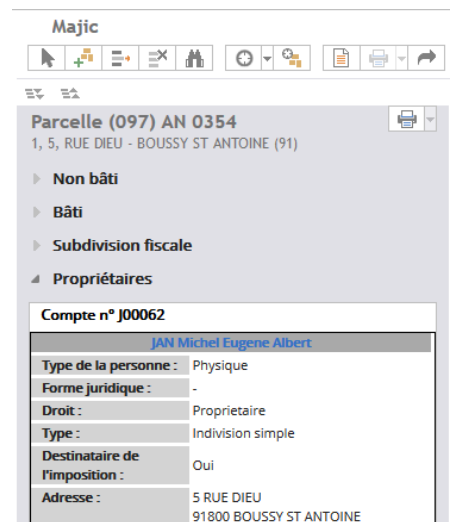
Majic

Parcelle (097) AN 0354
1, 5, RUE DIEU - BOUSSY ST ANTOINE (91)

Non bâti

Bâti

Subdivision fiscale

Propriétaires

Compte n° J00062

JAN Michel Eugene Albert

| | |
|---|---|
| Type de la personne : | Physique |
| Forme juridique : | - |
| Droit : | Proprietaire |
| Type : | Indivision simple |
| Destinataire de l'imposition : | Oui |
| Adresse : | 5 RUE DIEU 91800 BOUSSY ST ANTOINE |